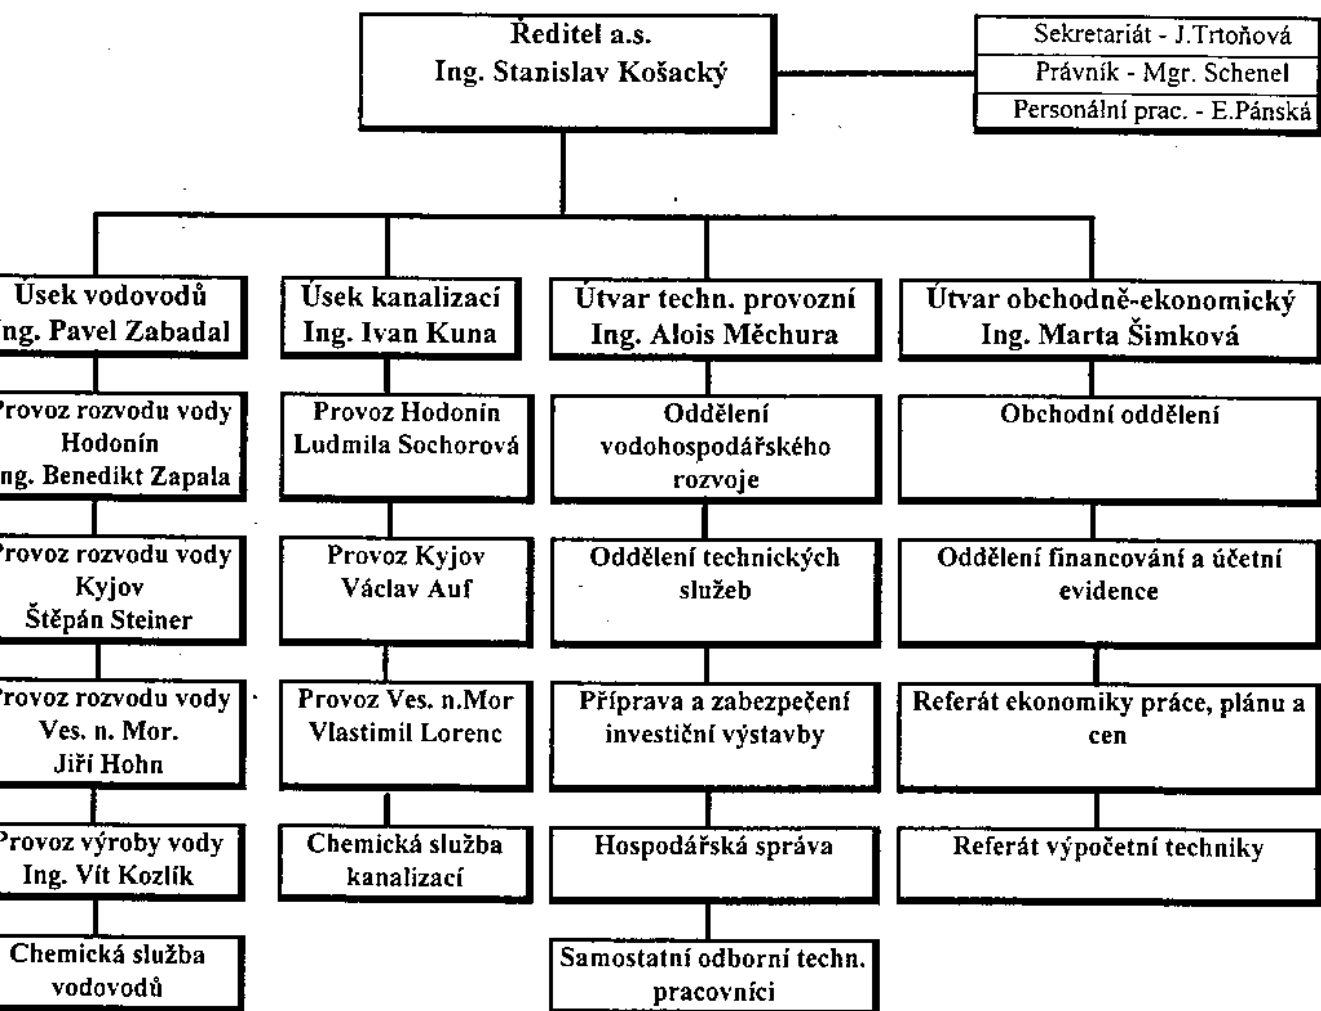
Ředitel a.s.
Ing. Stanislav Košacký

Sekretariát - J.Trtoňová
Právník - Mgr. Schenel
Personální prac. - E.Pánská

Úsek vodovodů
Ing. Pavel Zabadal

Provoz rozvodu vody
Hodonín
Ing. Benedikt Zapala

Provoz rozvodu vody
Kyjov
Štěpán Steiner

Provoz rozvodu vody
Ves. n. Mor.
Jiří Hohn

Provoz výroby vody
Ing. Vít Kozlík

Chemická služba
vodovodů

Úsek kanalizací
Ing. Ivan Kuna

Provoz Hodonín
Ludmila Sochorová

Provoz Kyjov
Václav Auf

Provoz Ves. n.Mor
Vlastimil Lorenc

Chemická služba
kanalizací

Útvar techn. provozní
Ing. Alois Měchura

Oddělení
vodohospodářského
rozvoje

Oddělení technických
služeb

Příprava a zabezpečení
investiční výstavby

Hospodářská správa

Samostatní odborní techn.
pracovníci

Útvar obchodně-ekonomický
Ing. Marta Šimková

Obchodní oddělení

Oddělení financování a účetní
evidence

Referát ekonomiky práce, plánu a
cen

Referát výpočetní techniky